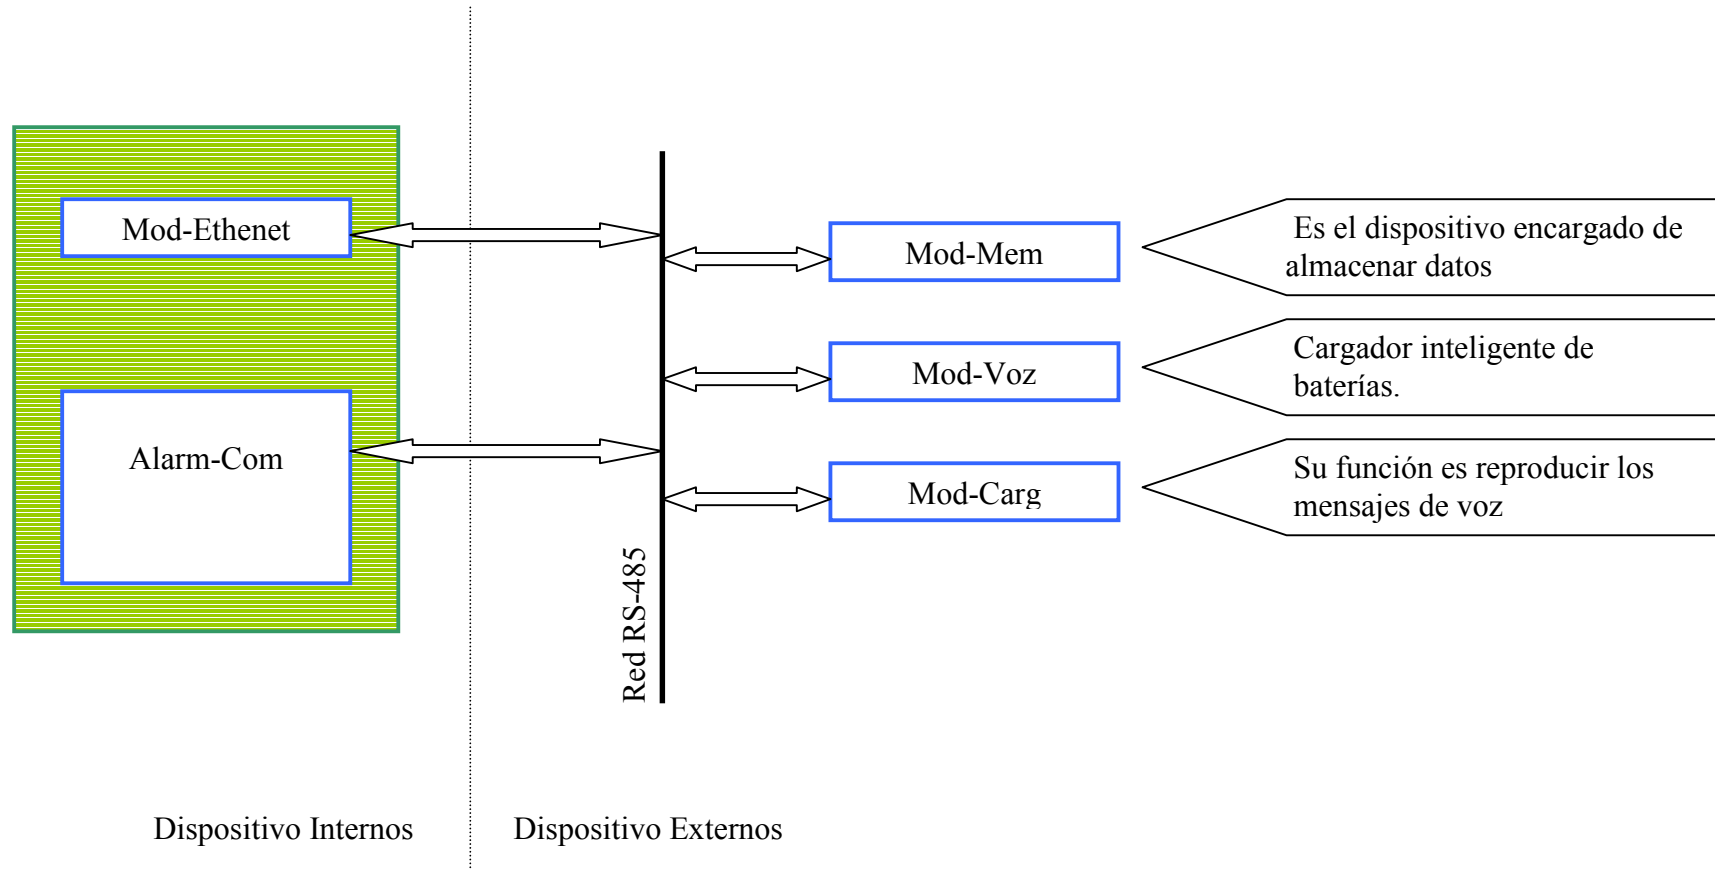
Mod-Ethenet

Alarm-Com

Red RS-485

Mod-Mem

Es el dispositivo encargado de almacenar datos

Mod-Voz

Cargador inteligente de baterías.

Mod-Carg

Su función es reproducir los mensajes de voz

Dispositivo Internos

Dispositivo Externos